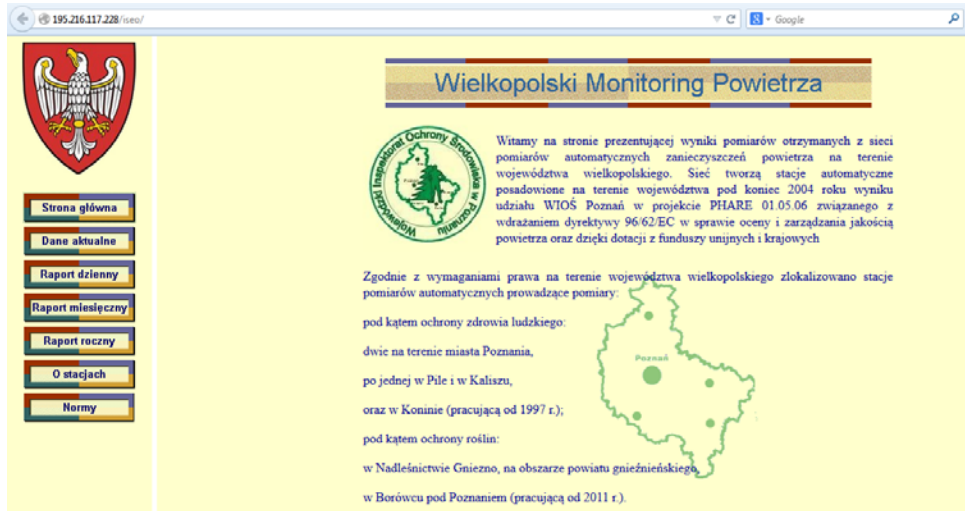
195.216.117.228/iseo/

Google

Strona główna

Dane aktualne

Raport dzienny

Raport miesięczny

Raport roczny

O stacjach

Normy

Wielkopolski Monitoring Powietrza

Wojewódzki Inspektorat Ochrony Środowiska w Poznaniu

Witamy na stronie prezentującej wyniki pomiarów otrzymanych z sieci pomiarów automatycznych zanieczyszczeń powietrza na terenie województwa wielkopolskiego. Sieć tworzą stacje automatyczne posadowione na terenie województwa pod koniec 2004 roku wyniku udziału WIOŚ Poznań w projekcie PHARE 01.05.06 związanego z wdrażaniem dyrektywy 96/62/EC w sprawie oceny i zarządzania jakością powietrza oraz dzięki dotacji z funduszy unijnych i krajowych

Zgodnie z wymaganiami prawa na terenie województwa wielkopolskiego zlokalizowano stacje pomiarów automatycznych prowadzące pomiary:

pod kątem ochrony zdrowia ludzkiego:

dwie na terenie miasta Poznania,

po jednej w Pile i w Kaliszu,

oraz w Koninie (pracującą od 1997 r.);

pod kątem ochrony roślin:

w Nadleśnictwie Gniezno, na obszarze powiatu gnieźnieńskiego,

w Borówcu pod Poznaniem (pracującą od 2011 r.).

Poznań